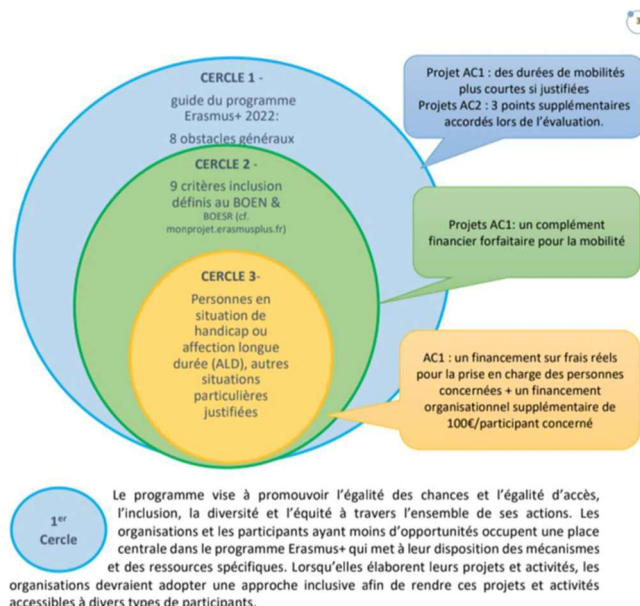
CERCLE 1 -
guide du programme Erasmus+ 2022:
8 obstacles généraux

CERCLE 2 -
9 critères inclusion définis au BOEN & BOESR (cf. monprojet.erasmusplus.fr)

CERCLE 3-
Personnes en situation de handicap ou affection longue durée (ALD), autres situations particulières justifiées

Projet AC1 : des durées de mobilités plus courtes si justifiées
Projets AC2 : 3 points supplémentaires accordés lors de l'évaluation.

Projets AC1: un complément financier forfaitaire pour la mobilité

AC1 : un financement sur frais réels pour la prise en charge des personnes concernées + un financement organisationnel supplémentaire de 100€/participant concerné

1$^{er}$ Cercle

Le programme vise à promouvoir l'égalité des chances et l'égalité d'accès, l'inclusion, la diversité et l'équité à travers l'ensemble de ses actions. Les organisations et les participants ayant moins d'opportunités occupent une place centrale dans le programme Erasmus+ qui met à leur disposition des mécanismes et des ressources spécifiques. Lorsqu'elles élaborent leurs projets et activités, les organisations devraient adopter une approche inclusive afin de rendre ces projets et activités accessibles à divers types de participants.